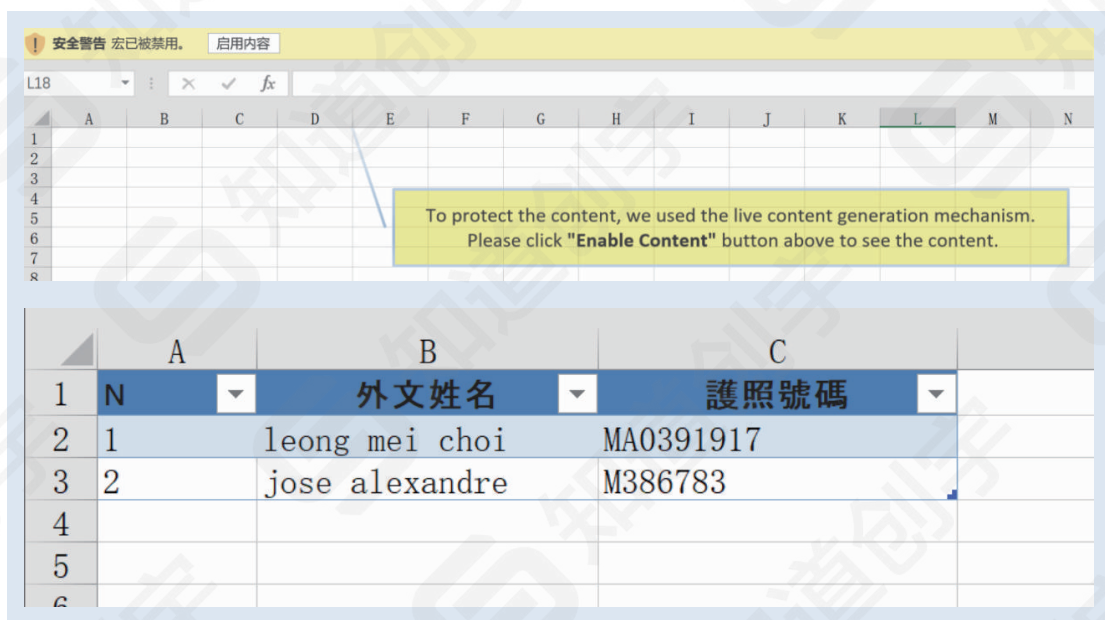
安全警告 宏已被禁用。 启用内容

L18 $fx$

| | A | B | C | D | E | F | G | H | I | J | K | L | M | N |
|---|---|---|---|---|---|---|---|---|---|---|---|---|---|---|
| 1 | | | | | | | | | | | | | | |
| 2 | | | | | | | | | | | | | | |
| 3 | | | | | | | | | | | | | | |
| 4 | | | | | | | | | | | | | | |
| 5 | | | | | | | | | | | | | | |
| 6 | | | | | | | | | | | | | | |
| 7 | | | | | | | | | | | | | | |
| 8 | | | | | | | | | | | | | | |

To protect the content, we used the live content generation mechanism. Please click "Enable Content" button above to see the content.

| | A | B | C |
|---|---|---|---|
| 1 | N | 外文姓名 | 護照號碼 |
| 2 | 1 | leong mei choi | MA0391917 |
| 3 | 2 | jose alexandre | M386783 |
| 4 | | | |
| 5 | | | |
| 6 | | | |

知道创宇